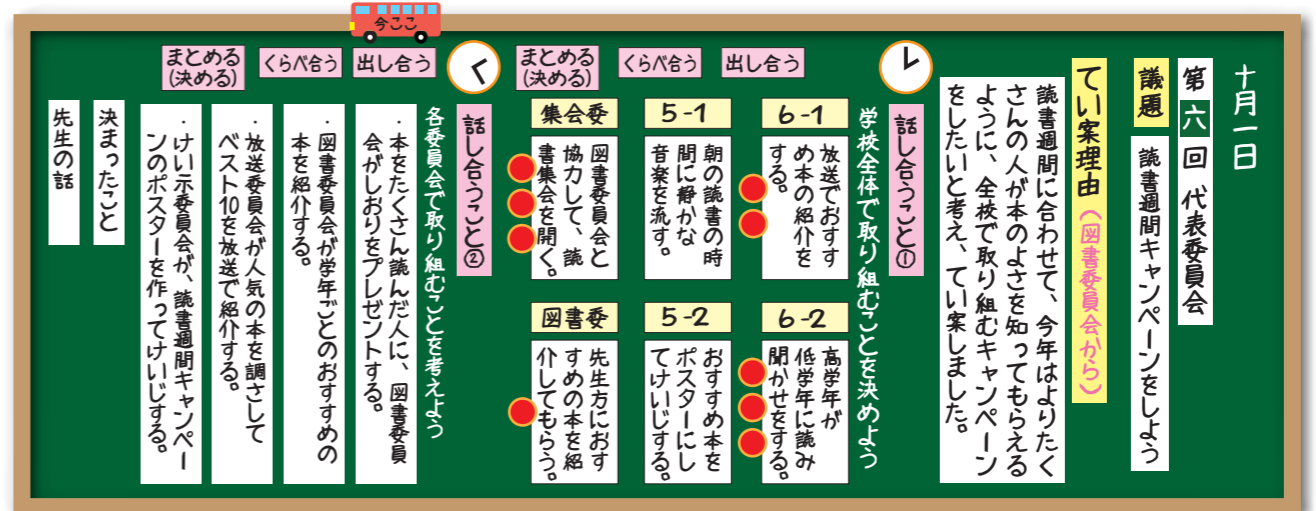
十月一日

第六回 代表委員会

議題

読書週間キャンペーンをしよう

てい案理由（図書委員会から）

読書週間に合わせて、今年はよりたくさんの人が本のよさを知ってもらえるように、全校で取り組むキャンペーンをしたいと考え、てい案しました。

話し合うこと①

学校全体で取り組むことを決めよう

まとめる（決める）　くらべ合う　出し合う

6-1

放送でおすすめ本の紹介をする。

5-1

朝の読書の時間に静かな音楽を流す。

集会委

図書委員会と協力して、読書集会を開く。

6-2

高学年が低学年に読み聞かせをする。

5-2

おすすめ本をポスターにしてけいじする。

図書委

先生方におすすめの本を紹介してもらう。

今ここ

話し合うこと②

各委員会で取り組むことを考えよう

まとめる（決める）　くらべ合う　出し合う

・本をたくさん読んだ人に、図書委員会がしおりをプレゼントする。

・図書委員会が学年ごとのおすすめの本を紹介する。

・放送委員会が人気の本を調さしてベスト10を放送で紹介する。

・けい示委員会が、読書週間キャンペーンのポスターを作ってけいじする。

決まったこと

先生の話